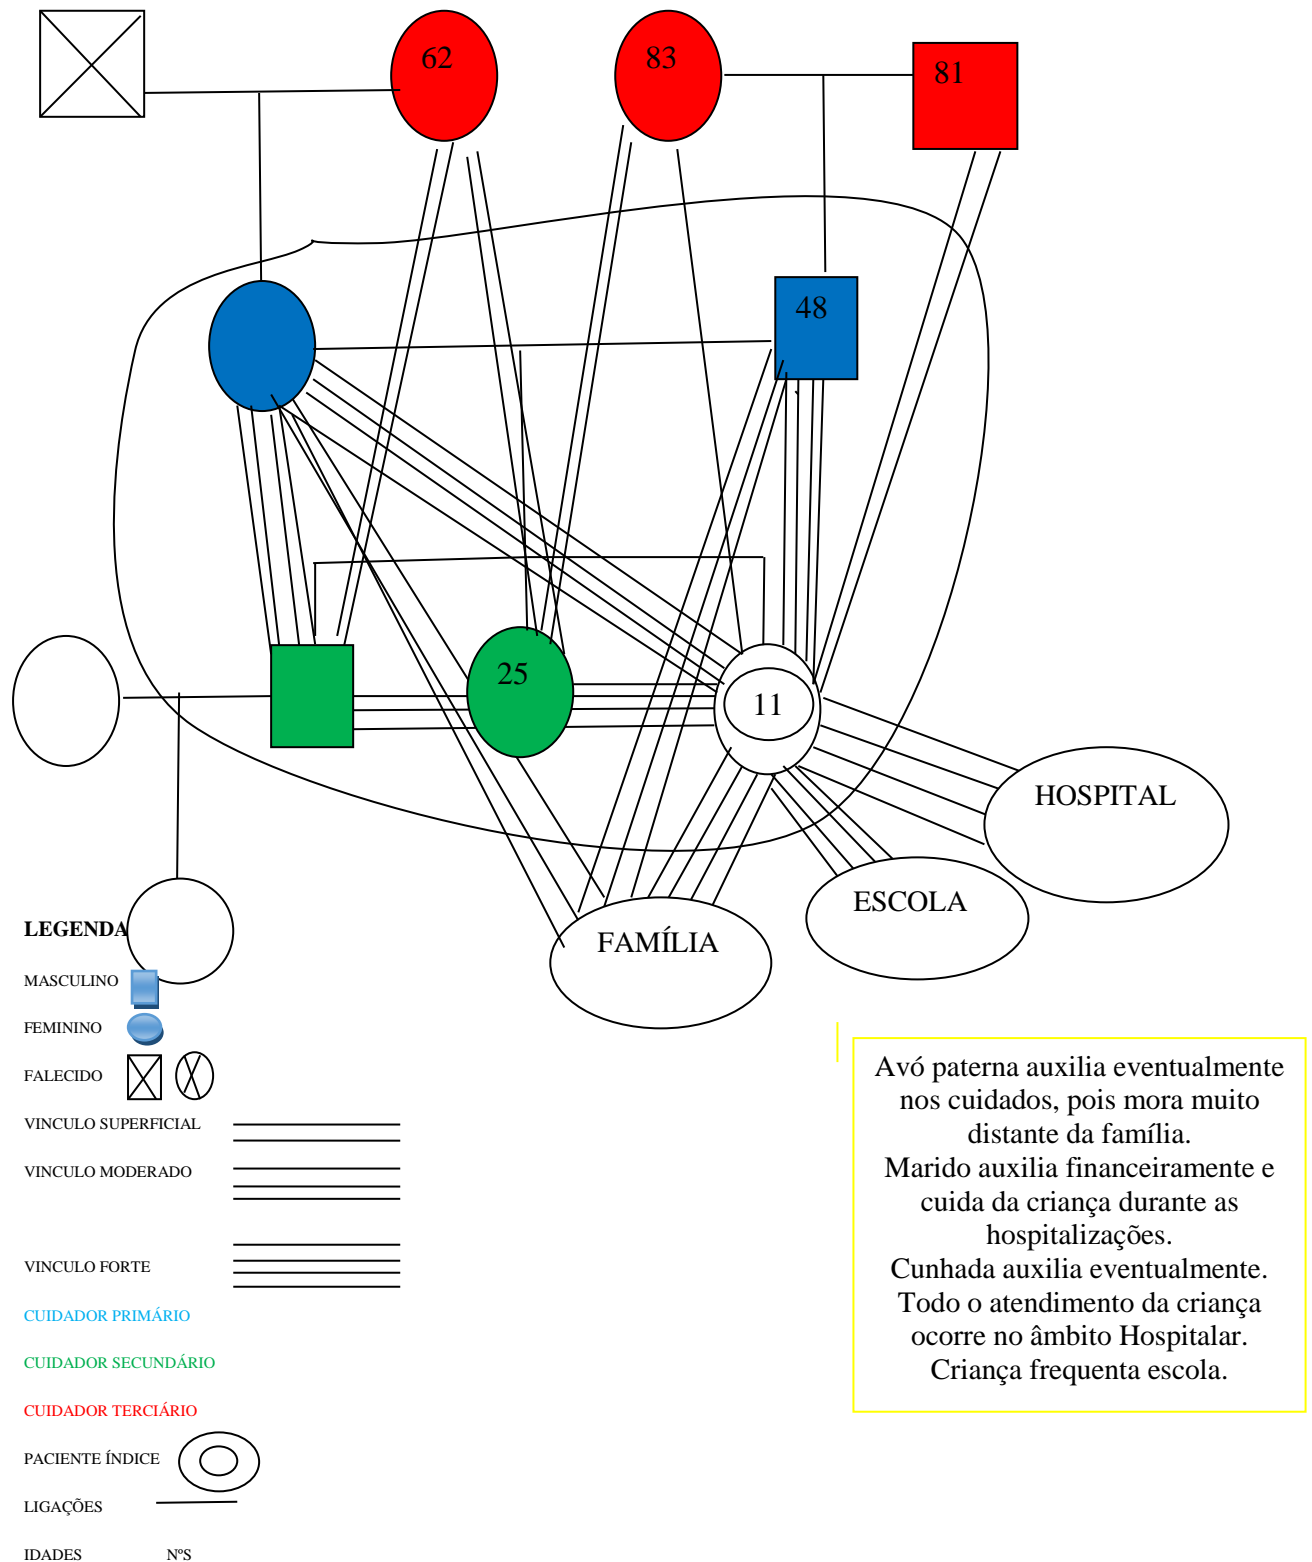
62

83

81

48

25

11

HOSPITAL

ESCOLA

FAMÍLIA

LEGENDA

MASCULINO

FEMININO

FALECIDO

VINCULO SUPERFICIAL

VINCULO MODERADO

VINCULO FORTE

CUIDADOR PRIMÁRIO

CUIDADOR SECUNDÁRIO

CUIDADOR TERCIÁRIO

PACIENTE ÍNDICE

LIGAÇÕES

IDADES NºS

Avó paterna auxilia eventualmente nos cuidados, pois mora muito distante da família.
Marido auxilia financeiramente e cuida da criança durante as hospitalizações.
Cunhada auxilia eventualmente.
Todo o atendimento da criança ocorre no âmbito Hospitalar.
Criança frequenta escola.